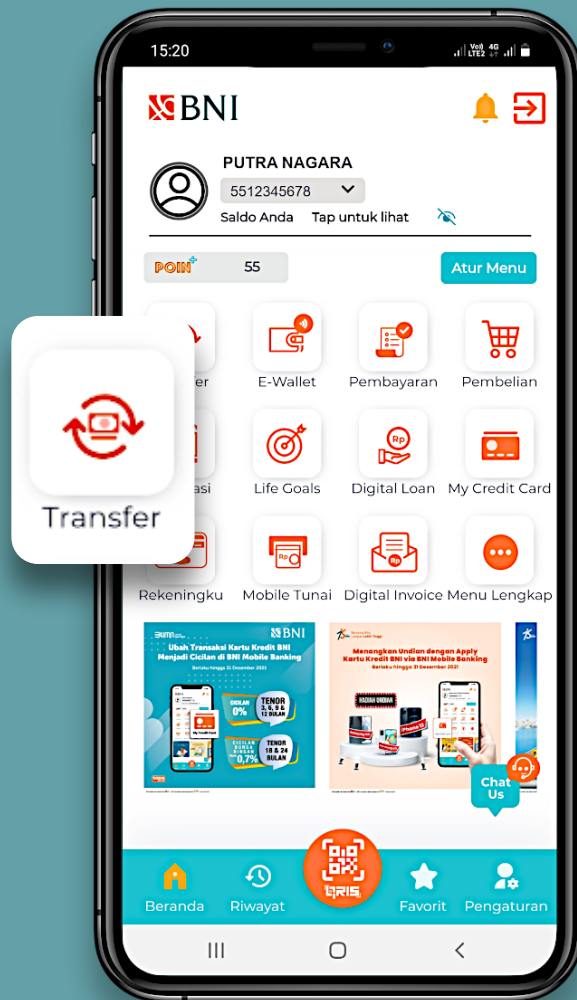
15:20

BNI

PUTRA NAGARA
5512345678
Saldo Anda Tap untuk lihat

POIN 55
Atur Menu

Transfer

E-Wallet
Pembayaran
Pembelian
Life Goals
Digital Loan
My Credit Card
Rekeningku
Mobile Tunai
Digital Invoice
Menu Lengkap

Ubah Transaksi Kartu Kredit BNI Menjadi Cicilan di BNI Mobile Banking
CICILAN 0%
TENOR 3, 6, 9 & 12 BULAN
TENOR 18 & 24 BULAN
0,7%

Menangkan Undian dengan Apply Kartu Kredit BNI via BNI Mobile Banking
Berlaku hingga 31 Desember 2021

Chat Us

Beranda
Riwayat
QRIS
Favorit
Pengaturan